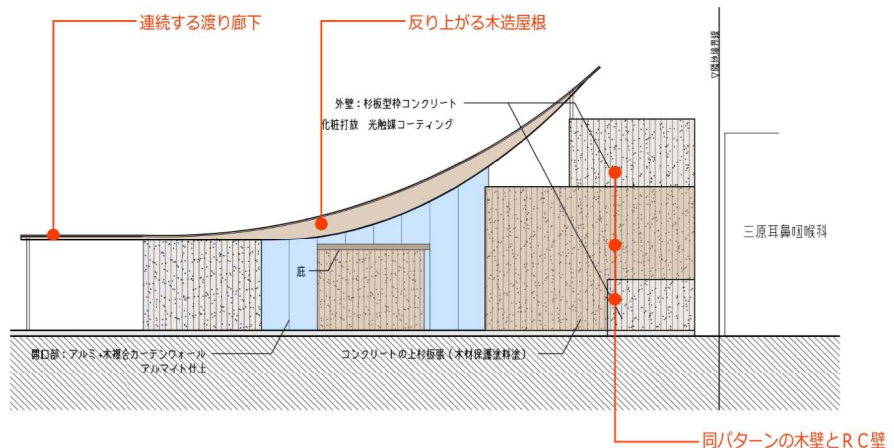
連続する渡り廊下

反り上がる木造屋根

外壁：杉板型枠コンクリート
化粧打放　光触媒コーティング

庇

三原耳鼻咽喉科

隣地境界線

開口部：アルミ+木複合カーテンウォール
アルマイト仕上

コンクリートの上杉板張（木材保護塗料塗）

同パターンの木壁とＲＣ壁